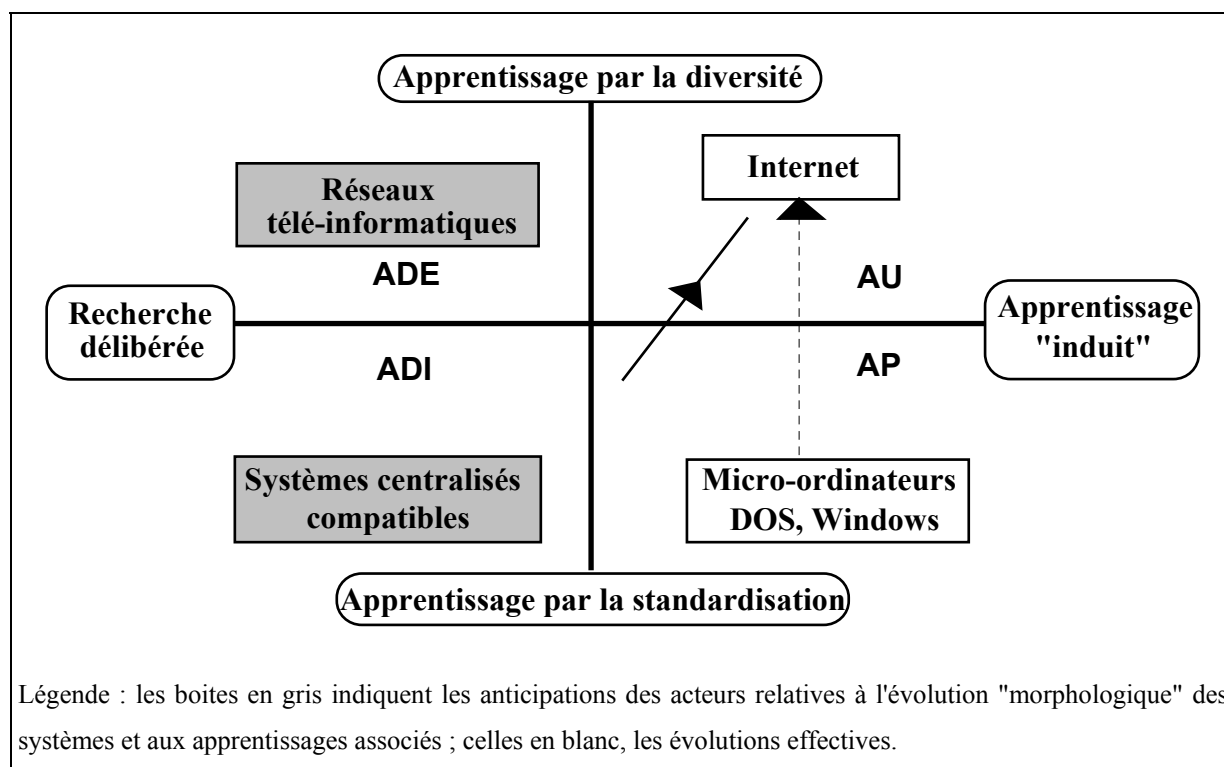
Apprentissage par la diversité

Réseaux télé-informatiques

Internet

ADE

AU

Recherche délibérée

Apprentissage "induit"

ADI

AP

Systèmes centralisés compatibles

Micro-ordinateurs DOS, Windows

Apprentissage par la standardisation

Légende : les boites en gris indiquent les anticipations des acteurs relatives à l'évolution "morphologique" des systèmes et aux apprentissages associés ; celles en blanc, les évolutions effectives.